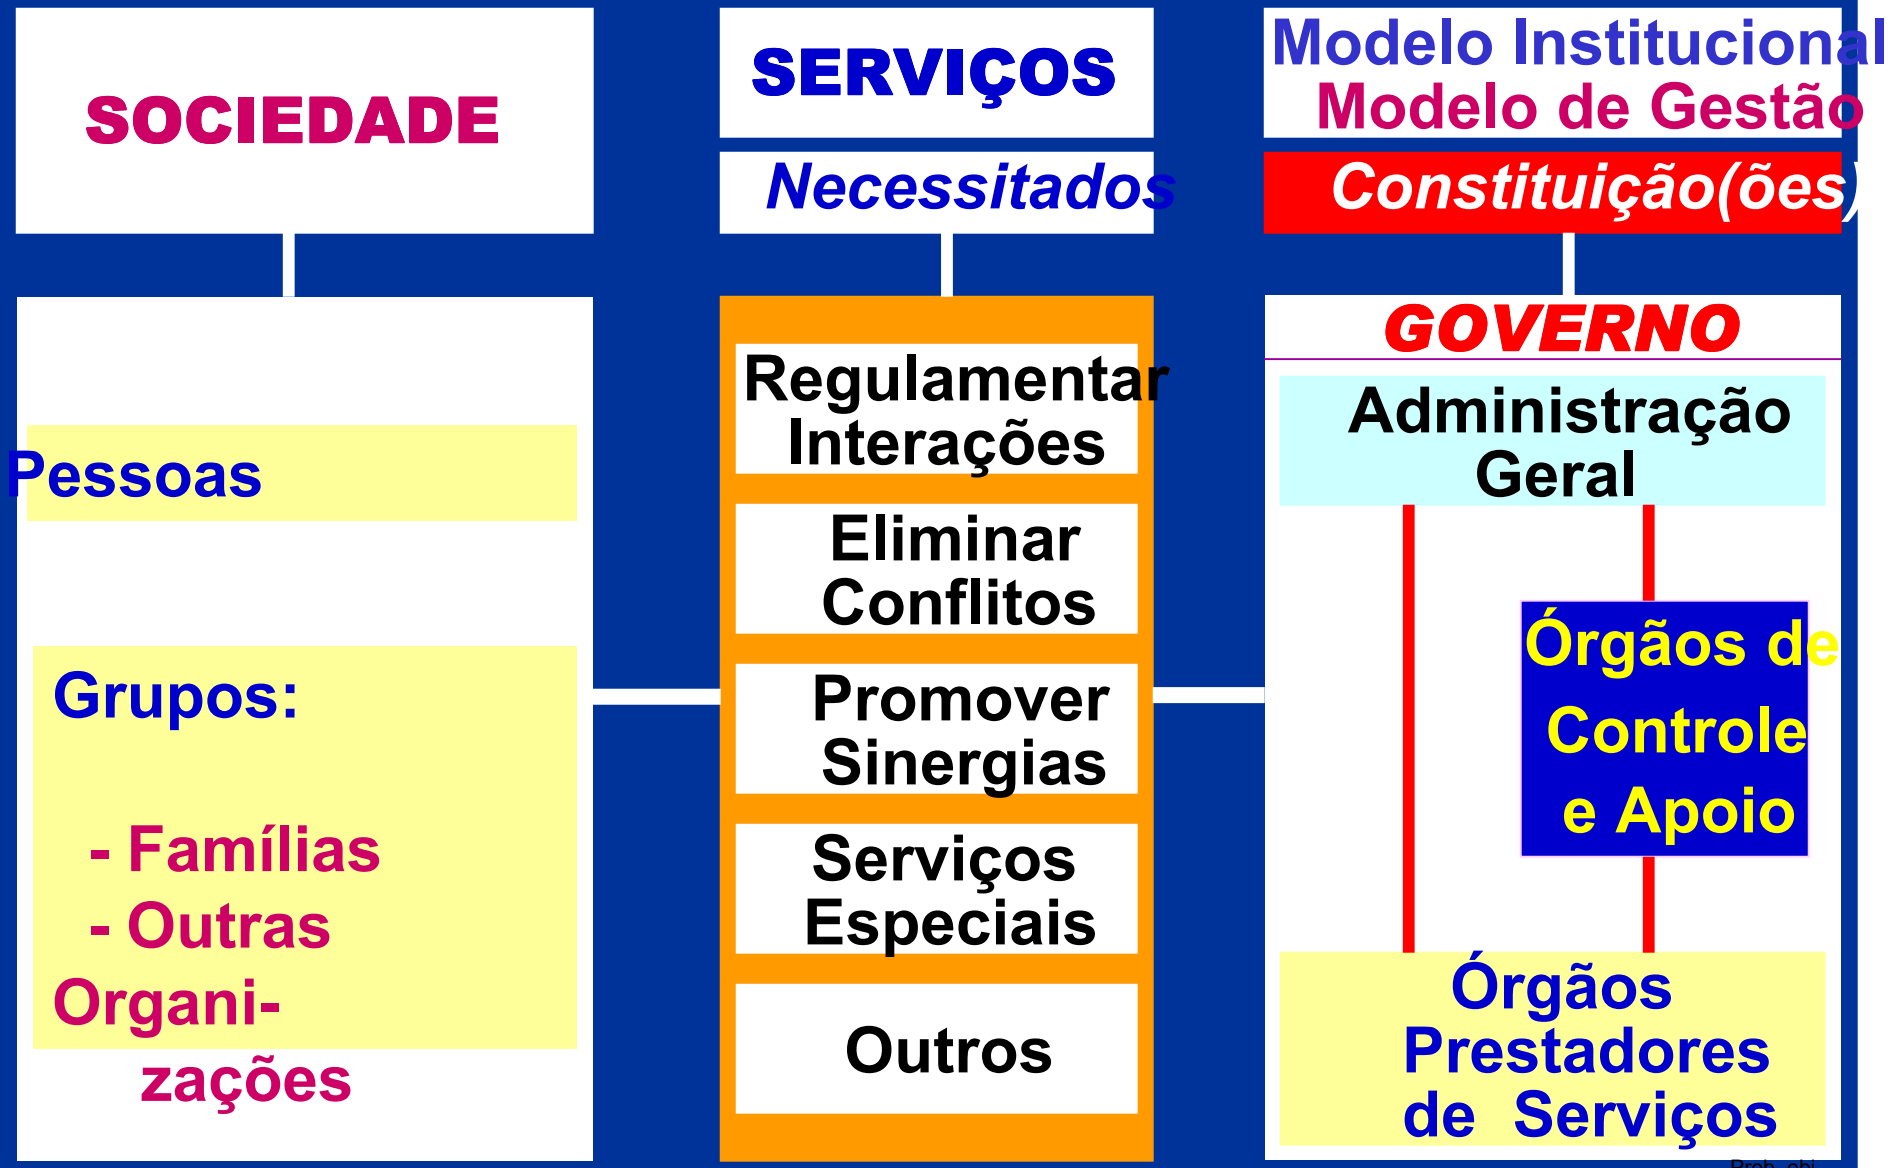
SOCIEDADE

Pessoas

Grupos:

- Famílias
- Outras
Organizações

SERVIÇOS

Necessitados

Regulamentar Interações

Eliminar Conflitos

Promover Sinergias

Serviços Especiais

Outros

Modelo Institucional
Modelo de Gestão

Constituição(ões)

GOVERNO

Administração Geral

Órgãos de Controle e Apoio

Órgãos Prestadores de Serviços

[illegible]